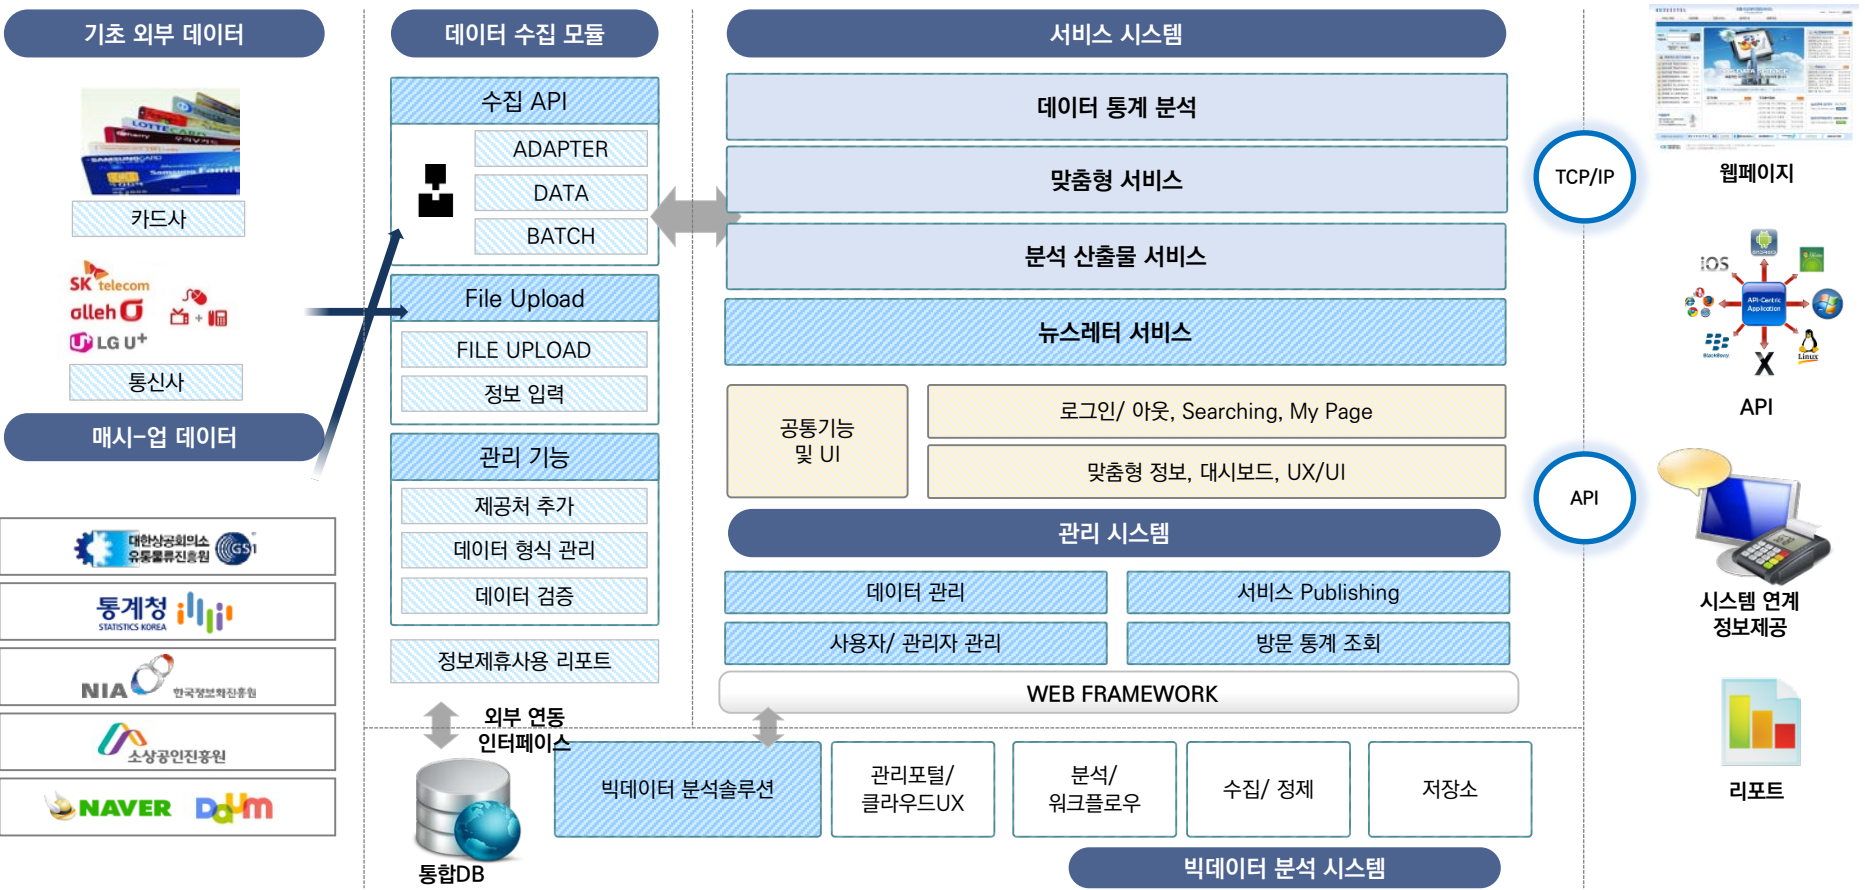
기초 외부 데이터

카드사

SK telecom
olleh
LG U+

통신사

매시-업 데이터

대한상공회의소 유통물류진흥원 GS1

통계청 STATISTICS KOREA

NIA 한국정보화진흥원

소상공인진흥원

NAVER Daum

데이터 수집 모듈

수집 API

ADAPTER

DATA

BATCH

File Upload

FILE UPLOAD

정보 입력

관리 기능

제공처 추가

데이터 형식 관리

데이터 검증

정보제휴사용 리포트

외부 연동 인터페이스

통합DB

서비스 시스템

데이터 통계 분석

맞춤형 서비스

분석 산출물 서비스

뉴스레터 서비스

공통기능 및 UI

로그인/ 아웃, Searching, My Page

맞춤형 정보, 대시보드, UX/UI

관리 시스템

데이터 관리

서비스 Publishing

사용자/ 관리자 관리

방문 통계 조회

WEB FRAMEWORK

빅데이터 분석솔루션

관리포털/ 클라우드UX

분석/ 워크플로우

수집/ 정제

저장소

빅데이터 분석 시스템

TCP/IP

API

웹페이지

iOS

API-Centric Application

Linux

API

시스템 연계 정보제공

리포트